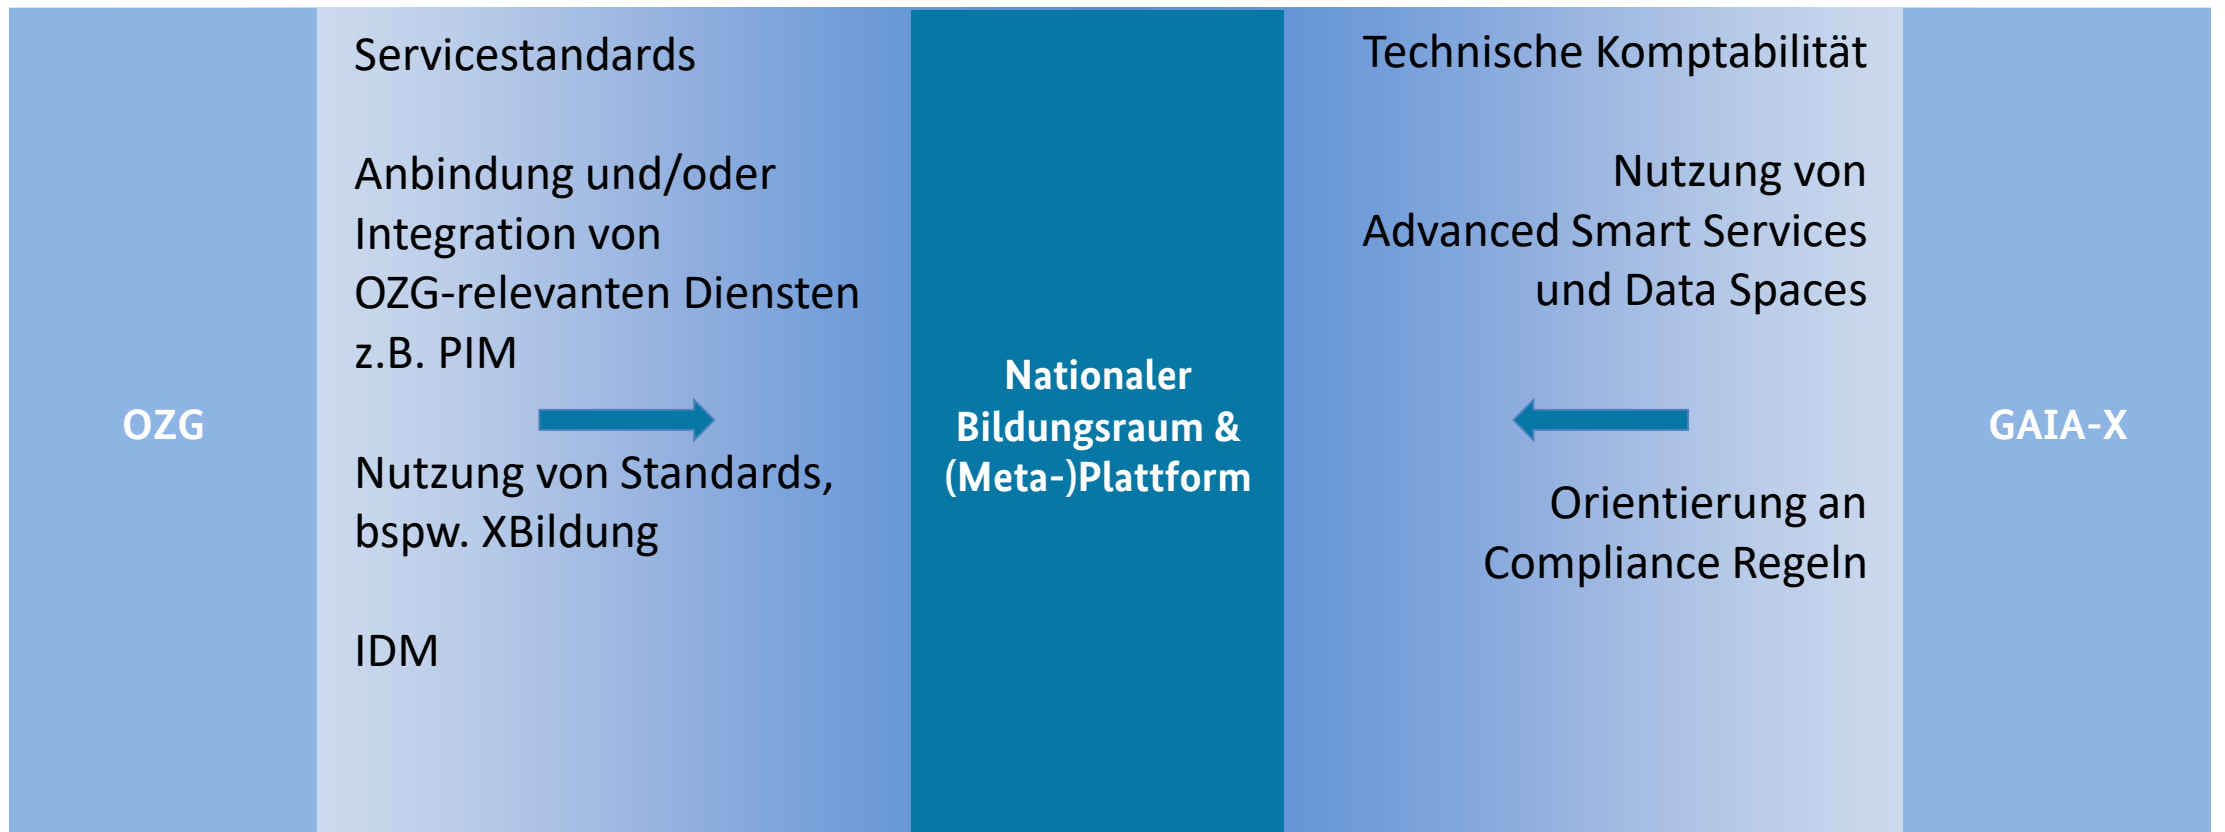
OZG

Servicestandards

Anbindung und/oder Integration von OZG-relevanten Diensten z.B. PIM

Nutzung von Standards, bspw. XBildung

IDM

Nationaler Bildungsraum & (Meta-)Plattform

Technische Komptabilität

Nutzung von Advanced Smart Services und Data Spaces

Orientierung an Compliance Regeln

GAIA-X